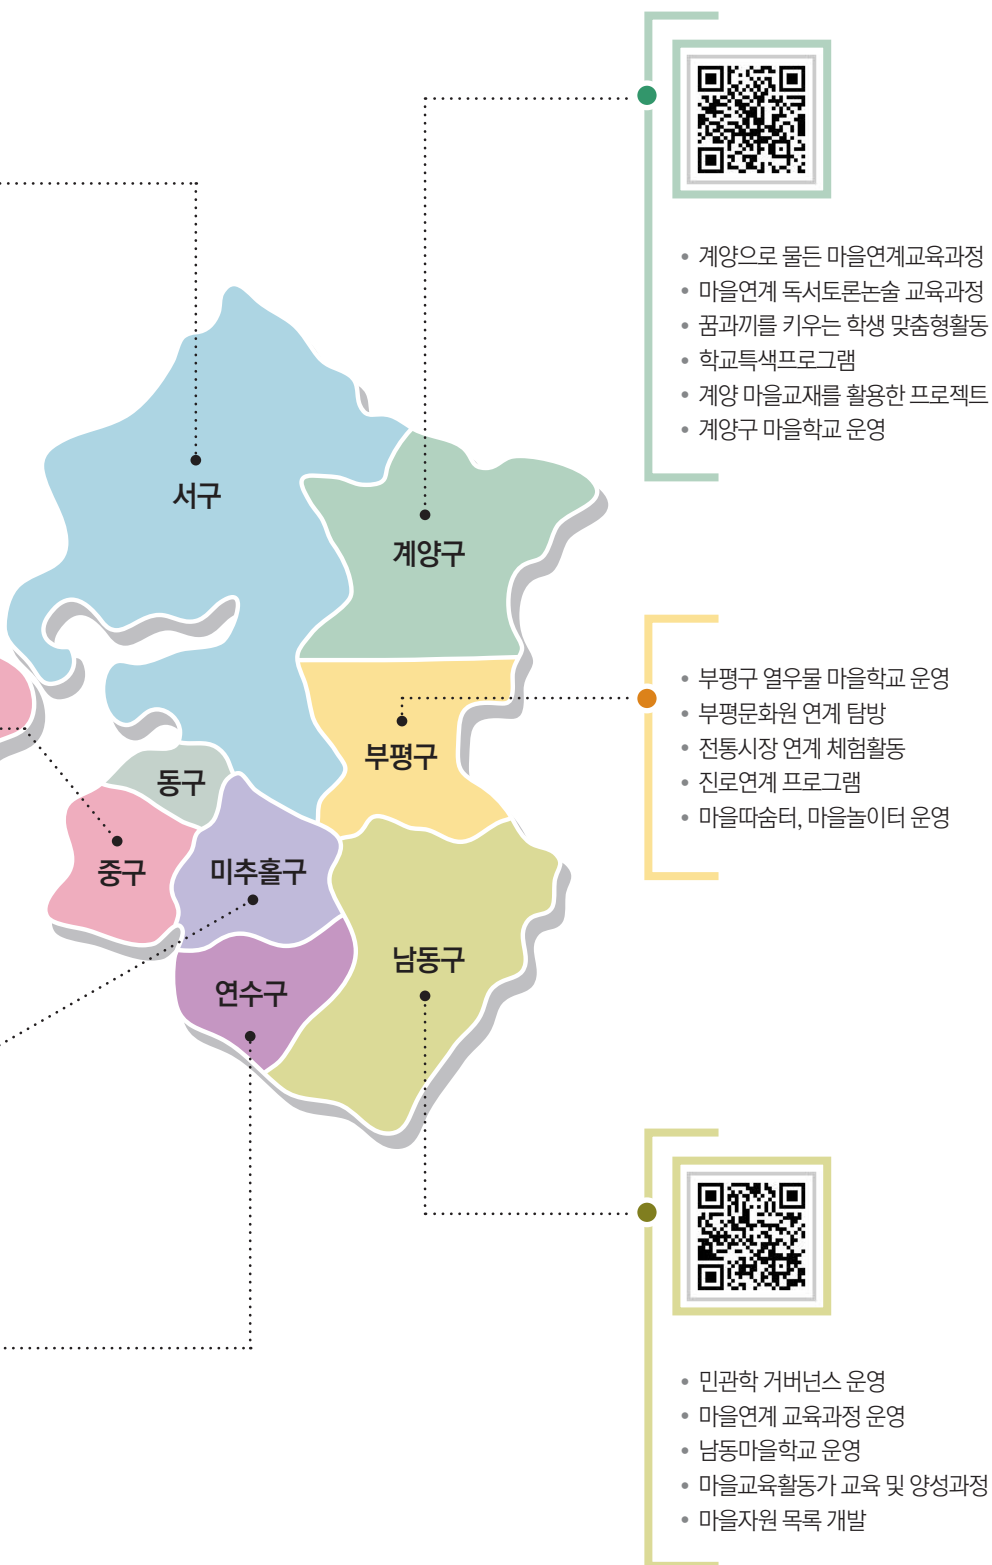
• 계양으로 물든 마을연계교육과정
• 마을연계 독서토론논술 교육과정
• 꿈과끼를 키우는 학생 맞춤형활동
• 학교특색프로그램
• 계양 마을교재를 활용한 프로젝트
• 계양구 마을학교 운영

서구

계양구

• 부평구 열우물 마을학교 운영
• 부평문화원 연계 탐방
• 전통시장 연계 체험활동
• 진로연계 프로그램
• 마을따숨터, 마을놀이터 운영

부평구

동구

중구

미추홀구

남동구

연수구

• 민관학 거버넌스 운영
• 마을연계 교육과정 운영
• 남동마을학교 운영
• 마을교육활동가 교육 및 양성과정
• 마을자원 목록 개발